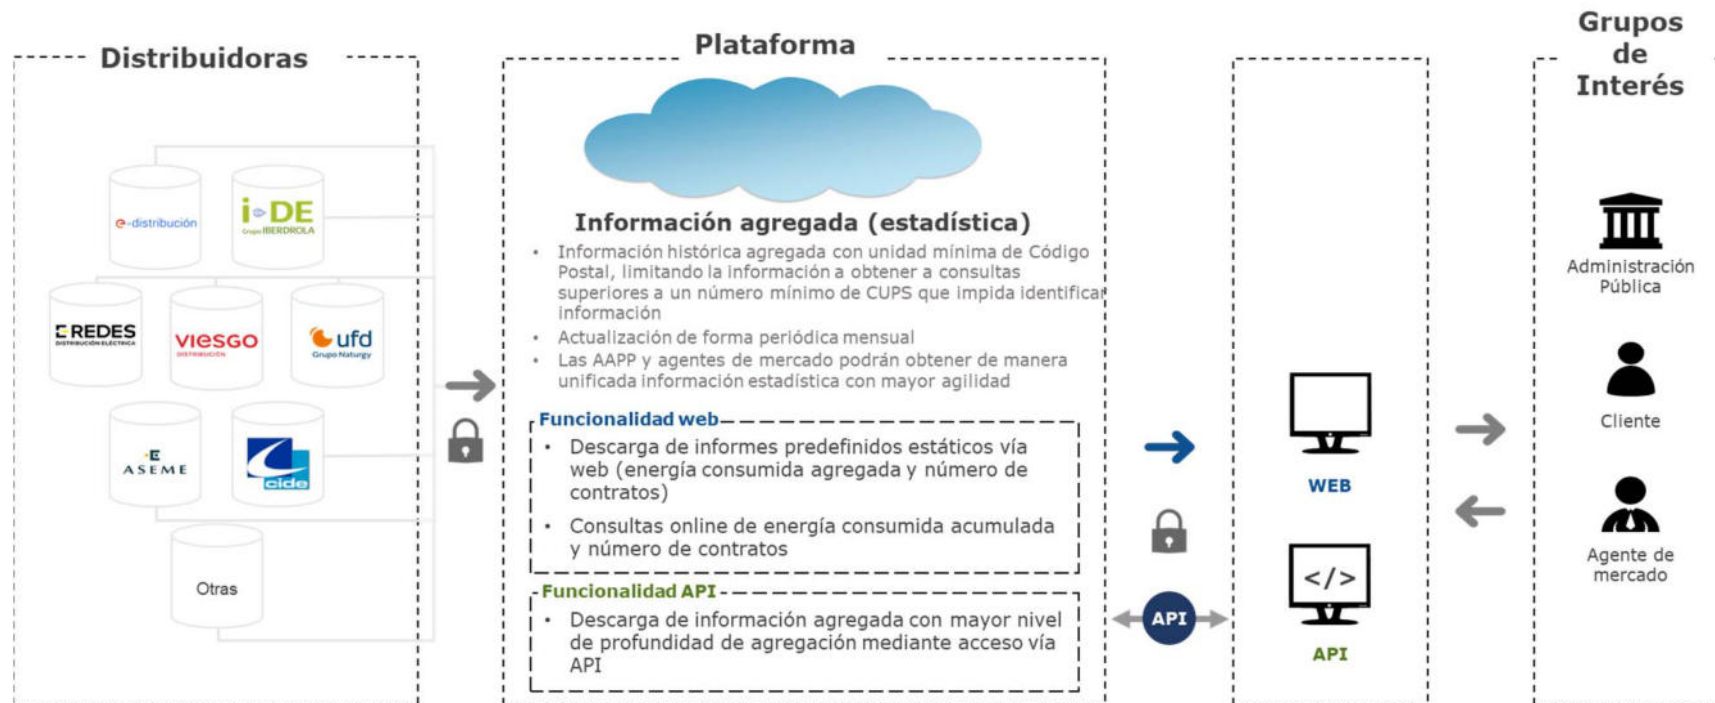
Distribuidoras

e-distribución

i-DE
Grupo IBERDROLA

E-REDES
DISTRIBUCIÓN ELÉCTRICA

viesgo
DISTRIBUCIÓN

ufd
Grupo Naturgy

ASEME

cide

Otras

Plataforma

Información agregada (estadística)

- Información histórica agregada con unidad mínima de Código Postal, limitando la información a obtener a consultas superiores a un número mínimo de CUPS que impida identificar información
- Actualización de forma periódica mensual
- Las AAPP y agentes de mercado podrán obtener de manera unificada información estadística con mayor agilidad

Funcionalidad web
- Descarga de informes predefinidos estáticos vía web (energía consumida agregada y número de contratos)
- Consultas online de energía consumida acumulada y número de contratos

Funcionalidad API
- Descarga de información agregada con mayor nivel de profundidad de agregación mediante acceso vía API

API

WEB

</>

API

Grupos de Interés

Administración Pública

Cliente

Agente de mercado